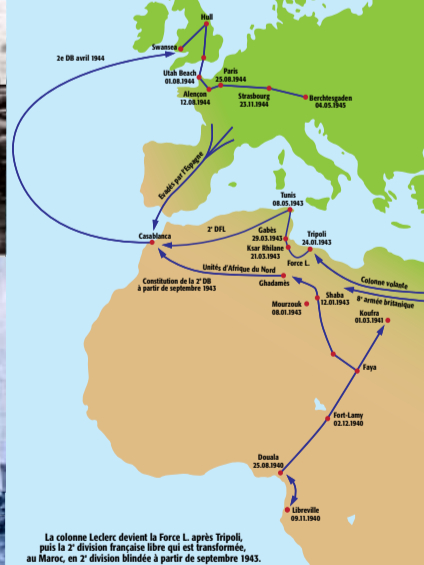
Hull
Swansea
2e DB avril 1944
Utah Beach
01.08.1944
Paris
25.08.1944
Alençon
12.08.1944
Strasbourg
23.11.1944
Berchtesgaden
04.05.1945
Évadés par l'Espagne
Tunis
08.05.1943
Casablanca
2e DFL
Gabès
29.03.1943
Ksar Rhilane
21.03.1943
Tripoli
24.01.1943
Force L.
Unités d'Afrique du Nord
Colonne volante
8e armée britannique
Constitution de la 2e DB à partir de septembre 1943
Ghadamès
Shaba
12.01.1943
Mourzouk
08.01.1943
Koufra
01.03.1941
Faya
Fort-Lamy
02.12.1940
Douala
25.08.1940
Libreville
09.11.1940

La colonne Leclerc devient la Force L. après Tripoli, puis la 2e division française libre qui est transformée, au Maroc, en 2e division blindée à partir de septembre 1943.